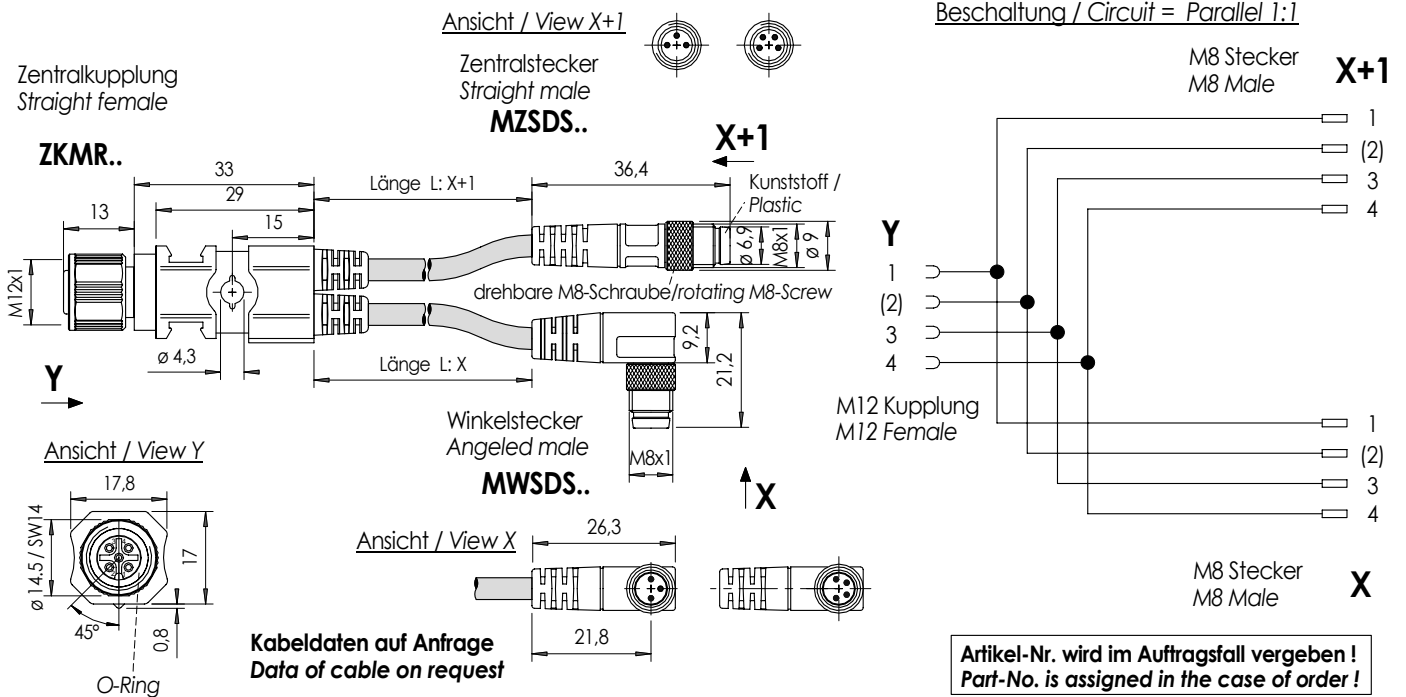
Ansicht / View X+1

Zentralstecker
Straight male
MZSDS..

Beschaltung / Circuit = Parallel 1:1

M8 Stecker
M8 Male
X+1

Zentralkupplung
Straight female
ZKMR..

X+1

33
29
13
15
Länge L: X+1
36,4
Kunststoff / Plastic
ø 6,9
M8x1
ø 9
M12x1
drehbare M8-Schraube/rotating M8-Screw
ø 4,3
Länge L: X
9,2
21,2
Y

1
(2)
3
4

Y
1
(2)
3
4

M12 Kupplung
M12 Female

1
(2)
3
4

Winkelstecker
Angeled male
M8x1
MWSDS..
X

Ansicht / View Y
17,8
ø 14,5 / SW14
17
45°
0,8
O-Ring

Ansicht / View X
26,3
21,8

Kabeldaten auf Anfrage
Data of cable on request

M8 Stecker
M8 Male
X

Artikel-Nr. wird im Auftragsfall vergeben !
Part-No. is assigned in the case of order !